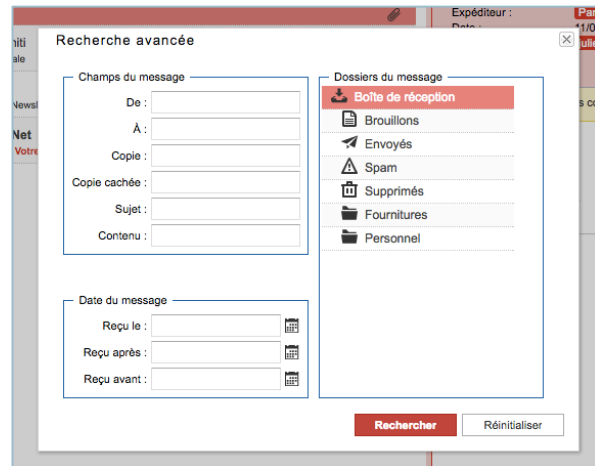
Recherche avancée

Champs du message
De :
À :
Copie :
Copie cachée :
Sujet :
Contenu :

Date du message
Reçu le :
Reçu après :
Reçu avant :

Dossiers du message
Boîte de réception
Brouillons
Envoyés
Spam
Supprimés
Fournitures
Personnel

Rechercher
Réinitialiser

Expéditeur :
Date :
11/0
Par
uiti
ale
News
Net
Votre